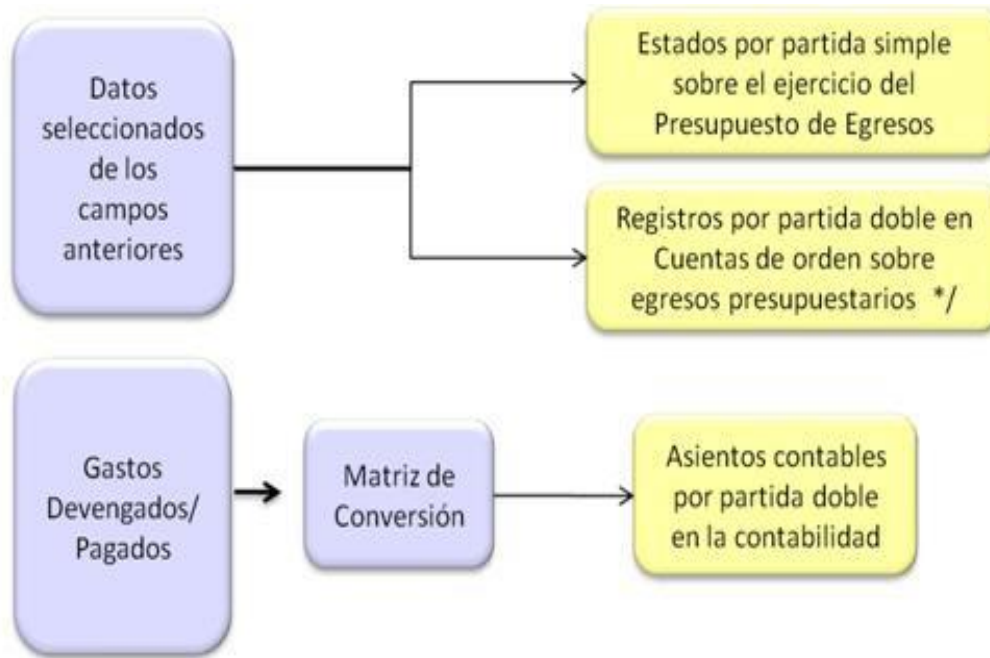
Datos seleccionados de los campos anteriores

Estados por partida simple sobre el ejercicio del Presupuesto de Egresos

Registros por partida doble en Cuentas de orden sobre egresos presupuestarios */

Gastos Devengados/ Pagados

Matriz de Conversión

Asientos contables por partida doble en la contabilidad